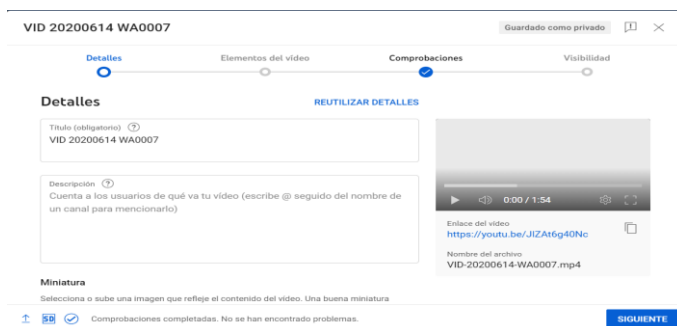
VID 20200614 WA0007

Guardado como privado

Detalles

Elementos del vídeo

Comprobaciones

Visibilidad

Detalles

REUTILIZAR DETALLES

Título (obligatorio) ?

VID 20200614 WA0007

Descripción ?

Cuenta a los usuarios de qué va tu vídeo (escribe @ seguido del nombre de un canal para mencionarlo)

0:00 / 1:54

Enlace del vídeo

https://youtu.be/JIZAt6g40Nc

Nombre del archivo

VID-20200614-WA0007.mp4

Miniatura

Selecciona o sube una imagen que refleje el contenido del vídeo. Una buena miniatura

SD

Comprobaciones completadas. No se han encontrado problemas.

SIGUIENTE